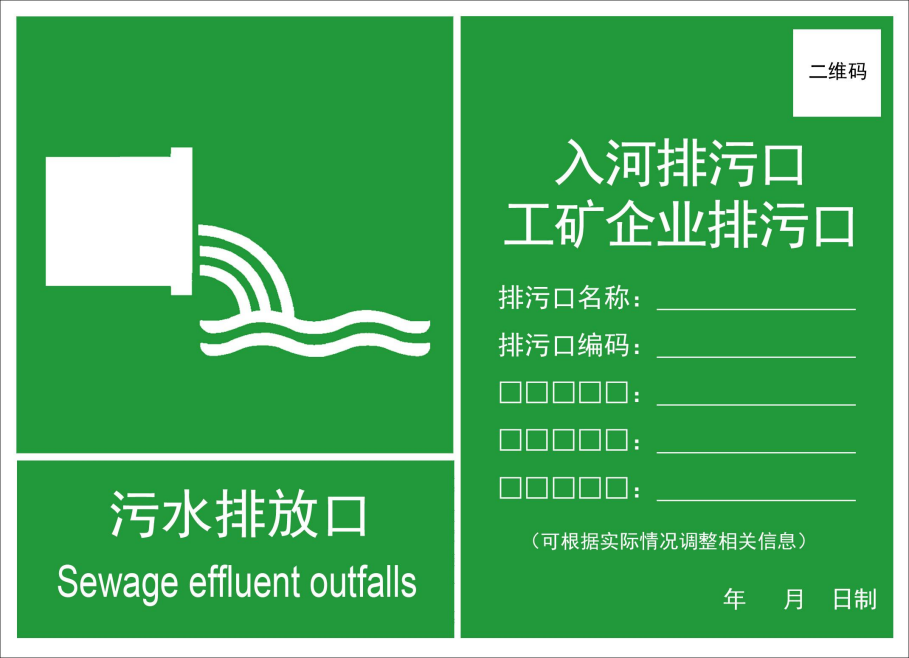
二维码

入河排污口
工矿企业排污口

排污口名称：__________
排污口编码：__________
□□□□□：__________
□□□□□：__________
□□□□□：__________

（可根据实际情况调整相关信息）

年 月 日制

污水排放口
Sewage effluent outfalls